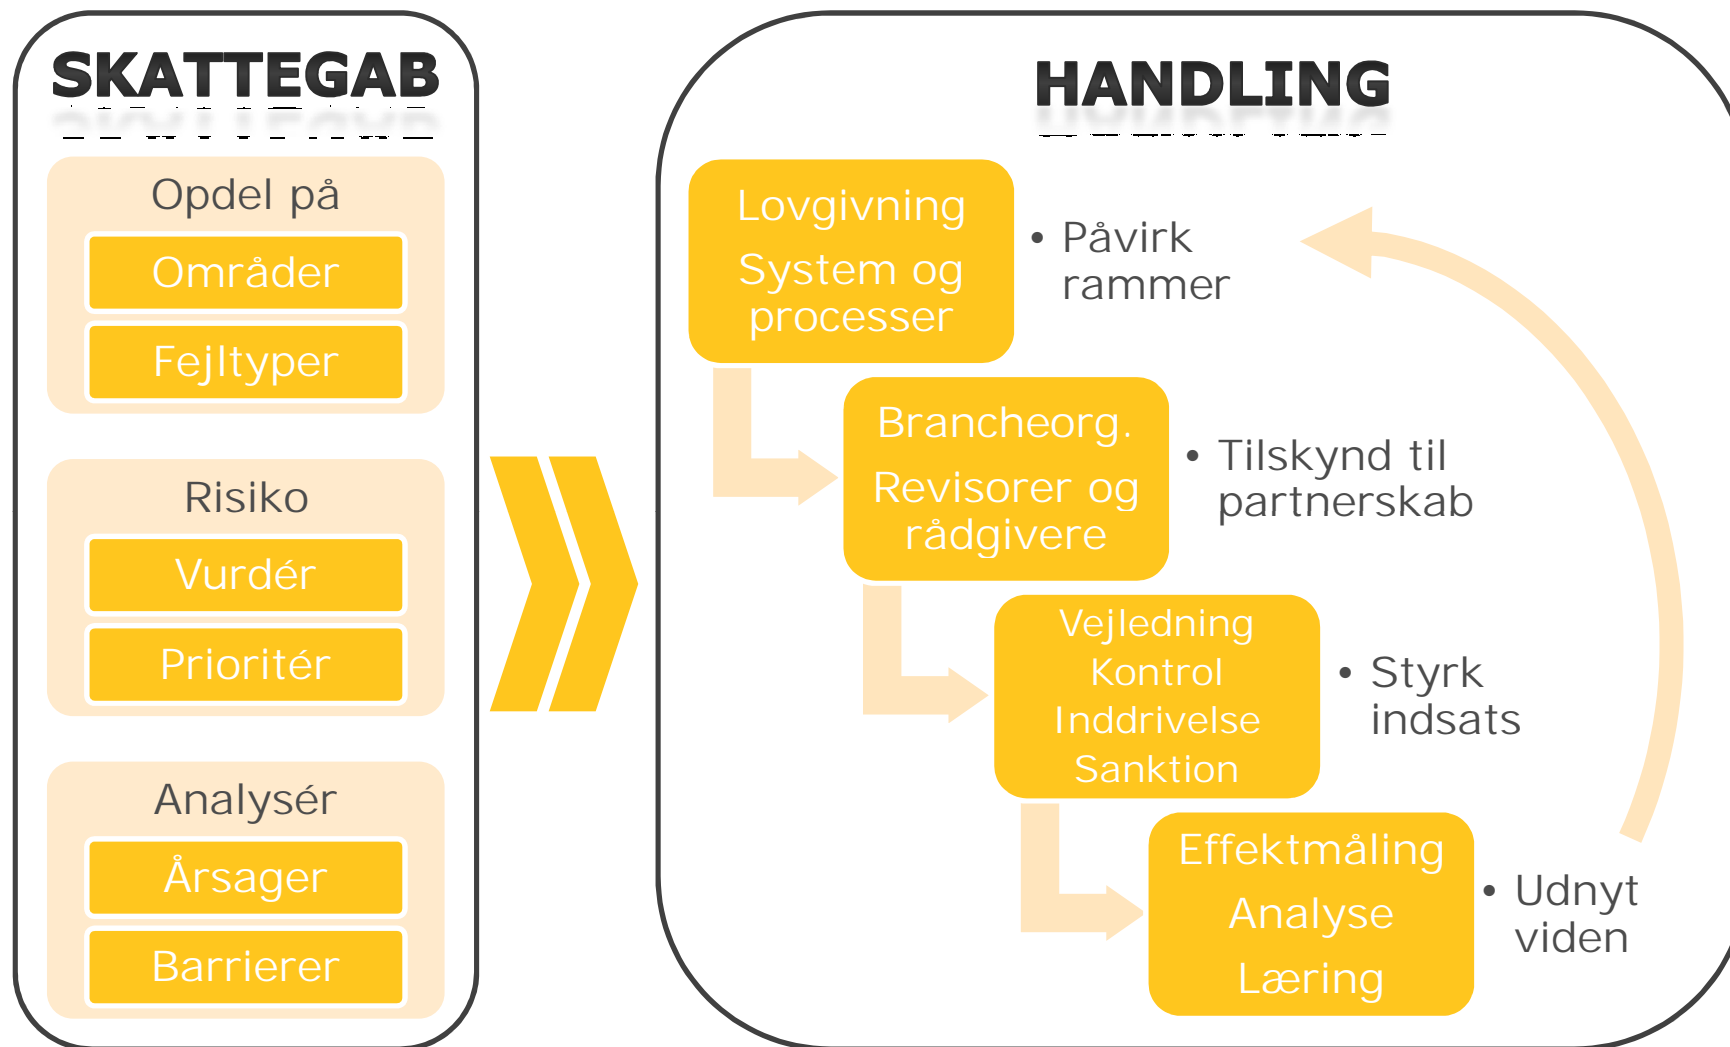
SKATTEGAB

Opdel på

Områder

Fejltyper

Risiko

Vurdér

Prioritér

Analysér

Årsager

Barrierer

HANDLING

Lovgivning
System og processer

• Påvirk rammer

Brancheorg.
Revisorer og rådgivere

• Tilskynd til partnerskab

Vejledning
Kontrol
Inddrivelse
Sanktion

• Styrk indsats

Effektmåling
Analyse
Læring

• Udnyt viden